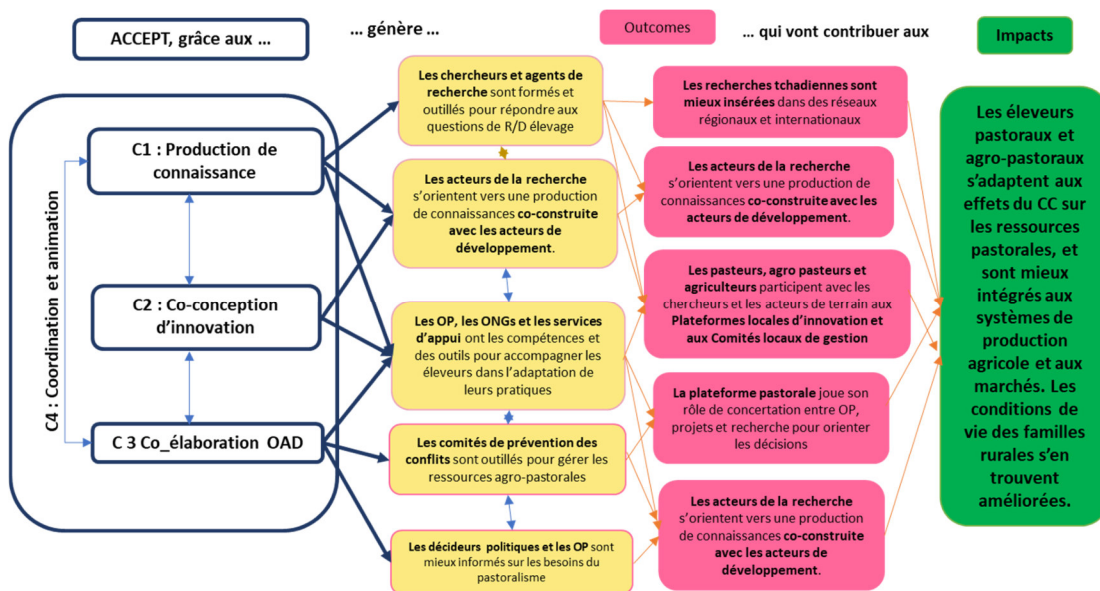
ACCEPT, grâce aux …

… génère …

Outcomes

… qui vont contribuer aux

Impacts

C4 : Coordination et animation

C1 : Production de connaissance

C2 : Co-conception d'innovation

C 3 Co_élaboration OAD

Les chercheurs et agents de recherche sont formés et outillés pour répondre aux questions de R/D élevage

Les acteurs de la recherche s'orientent vers une production de connaissances co-construite avec les acteurs de développement.

Les OP, les ONGs et les services d'appui ont les compétences et des outils pour accompagner les éleveurs dans l'adaptation de leurs pratiques

Les comités de prévention des conflits sont outillés pour gérer les ressources agro-pastorales

Les décideurs politiques et les OP sont mieux informés sur les besoins du pastoralisme

Les recherches tchadiennes sont mieux insérées dans des réseaux régionaux et internationaux

Les acteurs de la recherche s'orientent vers une production de connaissances co-construite avec les acteurs de développement.

Les pasteurs, agro pasteurs et agriculteurs participent avec les chercheurs et les acteurs de terrain aux Plateformes locales d'innovation et aux Comités locaux de gestion

La plateforme pastorale joue son rôle de concertation entre OP, projets et recherche pour orienter les décisions

Les acteurs de la recherche s'orientent vers une production de connaissances co-construite avec les acteurs de développement.

Les éleveurs pastoraux et agro-pastoraux s'adaptent aux effets du CC sur les ressources pastorales, et sont mieux intégrés aux systèmes de production agricole et aux marchés. Les conditions de vie des familles rurales s'en trouvent améliorées.